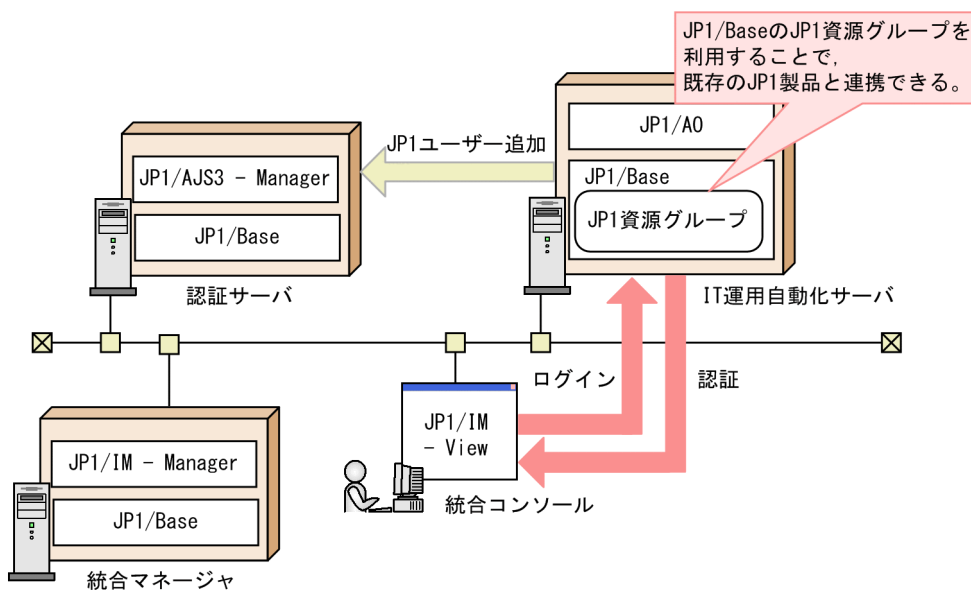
JP1/BaseのJP1資源グループを利用することで，既存のJP1製品と連携できる。

JP1/AO

JP1ユーザー追加

JP1/Base

JP1資源グループ

JP1/AJS3 - Manager

JP1/Base

認証サーバ

IT運用自動化サーバ

ログイン

認証

JP1/IM - View

統合コンソール

JP1/IM - Manager

JP1/Base

統合マネージャ